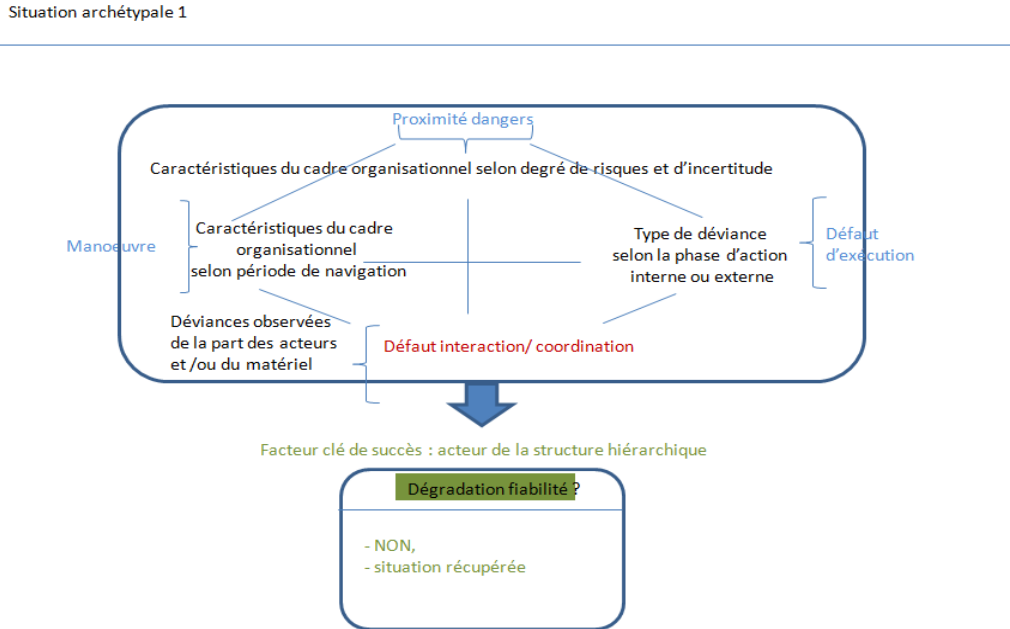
Situation archétypale 1

Proximité dangers

Caractéristiques du cadre organisationnel selon degré de risques et d'incertitude

Manoeuvre

Caractéristiques du cadre organisationnel selon période de navigation

Type de déviance selon la phase d'action interne ou externe

Défaut d'exécution

Déviances observées de la part des acteurs et /ou du matériel

Défaut interaction/ coordination

Facteur clé de succès : acteur de la structure hiérarchique

Dégradation fiabilité ?

- NON,
- situation récupérée